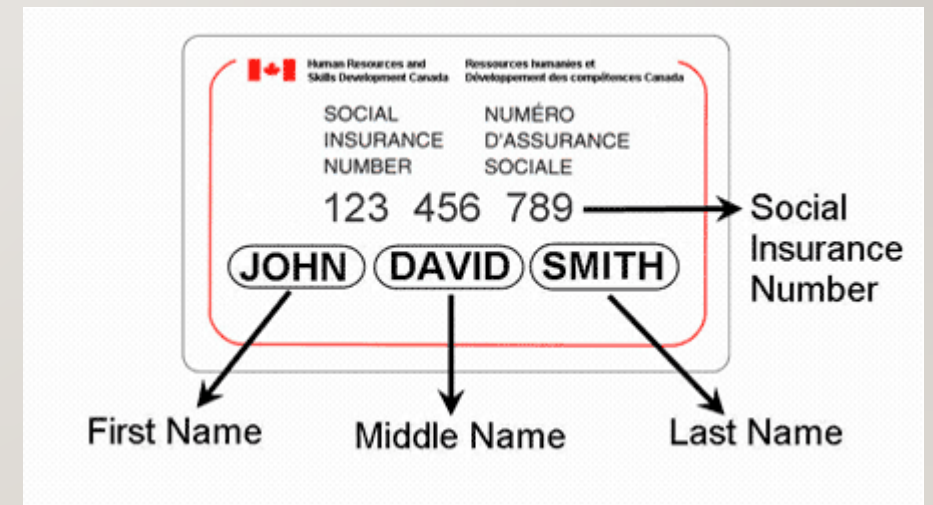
Human Resources and Skills Development Canada

Ressources humaines et Développement des compétences Canada

SOCIAL INSURANCE NUMBER

NUMÉRO D'ASSURANCE SOCIALE

123 456 789

Social Insurance Number

JOHN DAVID SMITH

First Name

Middle Name

Last Name